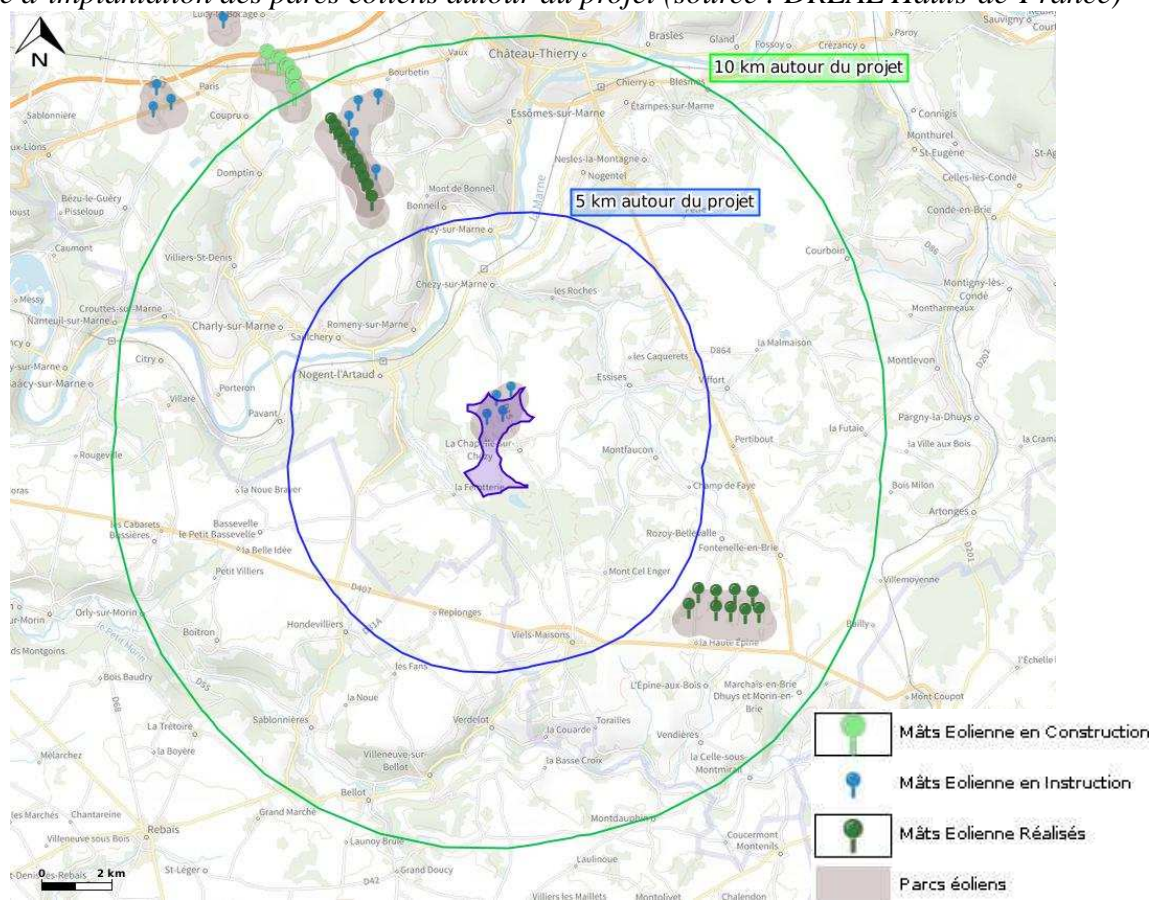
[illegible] d'implantation des parcs éoliens autour du projet (source : DREAL Hauts-de-France)

N

10 km autour du projet

5 km autour du projet

Château-Thierry
Brasles
Gland
Fossoy
Crézancy
Paroy
Savigny
Vaux
Bourbetin
Chierry
Blesmes
Essômes-sur-Marne
Étampes-sur-Marne
Connigis
Monthurel
St-Eugène
Celles-lès-Condé
Conde-en-Brie
Nesles-la-Montagne
Nogentel
Sablonnière
Paris
Coupru
Domptin
Mont de Bonneil
Bézu-le-Guéry
Pisseloup
Caumont
Villiers-St-Denis
Chézy-sur-Marne
Courboin
Montigny-lès-Condé
Montharmeaux
Messy
Crouttes-sur-Marne
Nanteuil-sur-Marne
Charly-sur-Marne
Romeny-sur-Marne
Saulchery
les Roches
Citry
Nogent-l'Artaud
les Caquerets
D864
la Malmaison
Montlevon
Essises
Viffort
Porteron
Villaré
Pavant
La Chapelle-sur-Chézy
Pertibout
la Futaie
Pargny-la-Dhuys
la Ville aux Bois
Montfaucon
Rougeville
la Noue Braver
la Ferotterie
Champ de Faye
Bois Milon
Artonges
Les Cabarets
Bassières
Bassevelle
le Petit Bassevelle
la Belle Idée
Rozoy-Bellevalle
Fontenelle-en-Brie
Petit Villiers
Mont Cel Enger
Villemoyenne
D407
Orly-sur-Morin
Boitron
Hondevilliers
Replonges
Viels-Maisons
Bailly
D934
la Haute Épine
Montgoins
les Fans
L'Épine-aux-Bois
Marchais-en-Brie
Dhuys et Morin-en-Brie
Bois Baudry
La Noue
Verdelot
Torailles
Vendières
La Trétoire
Sablonnières
la Boyère
la Couarde
Mélarchez
Villeneuve-sur-Bellot
la Basse Croix
La Celle-sous-Montmirail
Bellot
Les Marchés
Chantareine
Grand Marché
Montdauphin
Rebais
Villeneuve sous Bois
Coucermont
Montenils
Launoy Brulé
St-Léger
Laulinoue
D42
Grand Doucy
Villiers les Maillets
Montolivet
Chalendon
Mont Coupot
l'Échelle
0 2 km

Mâts Eolienne en Construction
Mâts Eolienne en Instruction
Mâts Eolienne Réalisés
Parcs éoliens